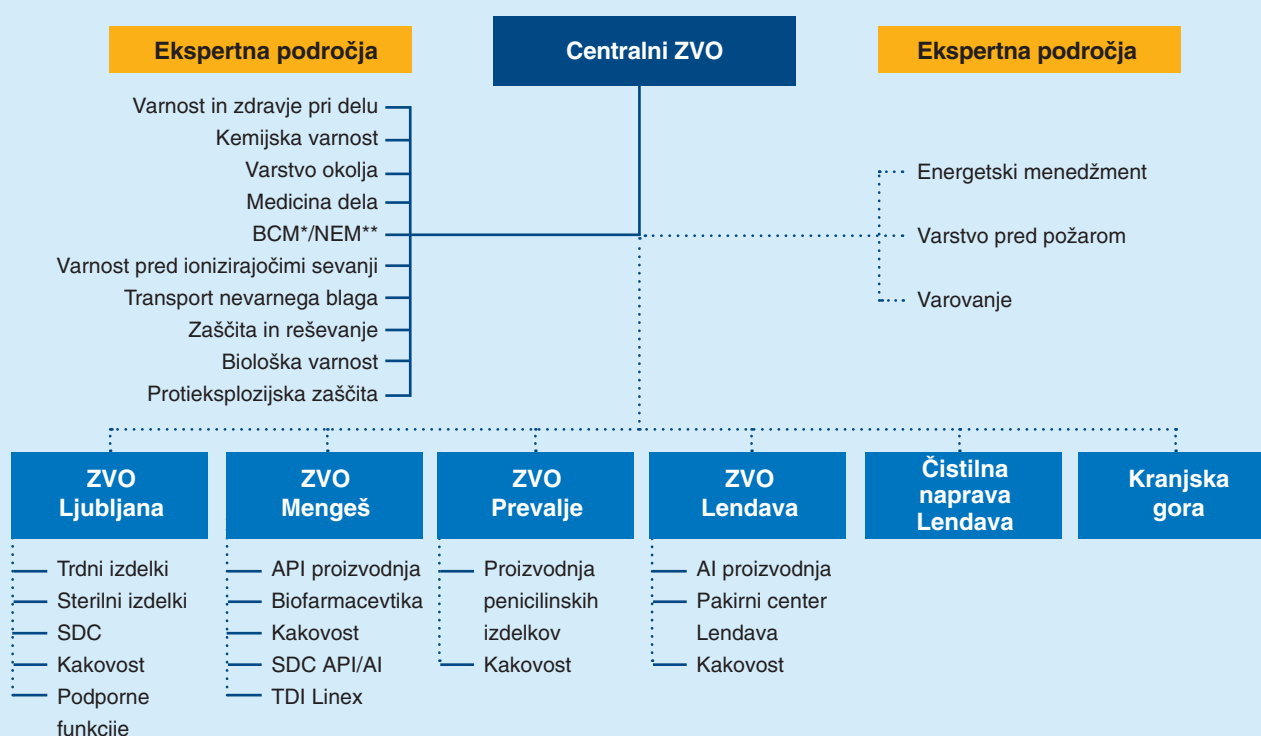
Ekspertna področja

Centralni ZVO

Ekspertna področja

Varnost in zdravje pri delu
Kemijska varnost
Varstvo okolja
Medicina dela
BCM*/NEM**
Varnost pred ionizirajočimi sevanji
Transport nevarnega blaga
Zaščita in reševanje
Biološka varnost
Protieksplozijska zaščita

Energetski menedžment
Varstvo pred požarom
Varovanje

ZVO Ljubljana
Trdni izdelki
Sterilni izdelki
SDC
Kakovost
Podporne funkcije

ZVO Mengeš
API proizvodnja
Biofarmacevtika
Kakovost
SDC API/AI
TDI Linex

ZVO Prevalje
Proizvodnja penicilinskih izdelkov
Kakovost

ZVO Lendava
AI proizvodnja
Pakirni center Lendava
Kakovost

Čistilna naprava Lendava

Kranjska gora